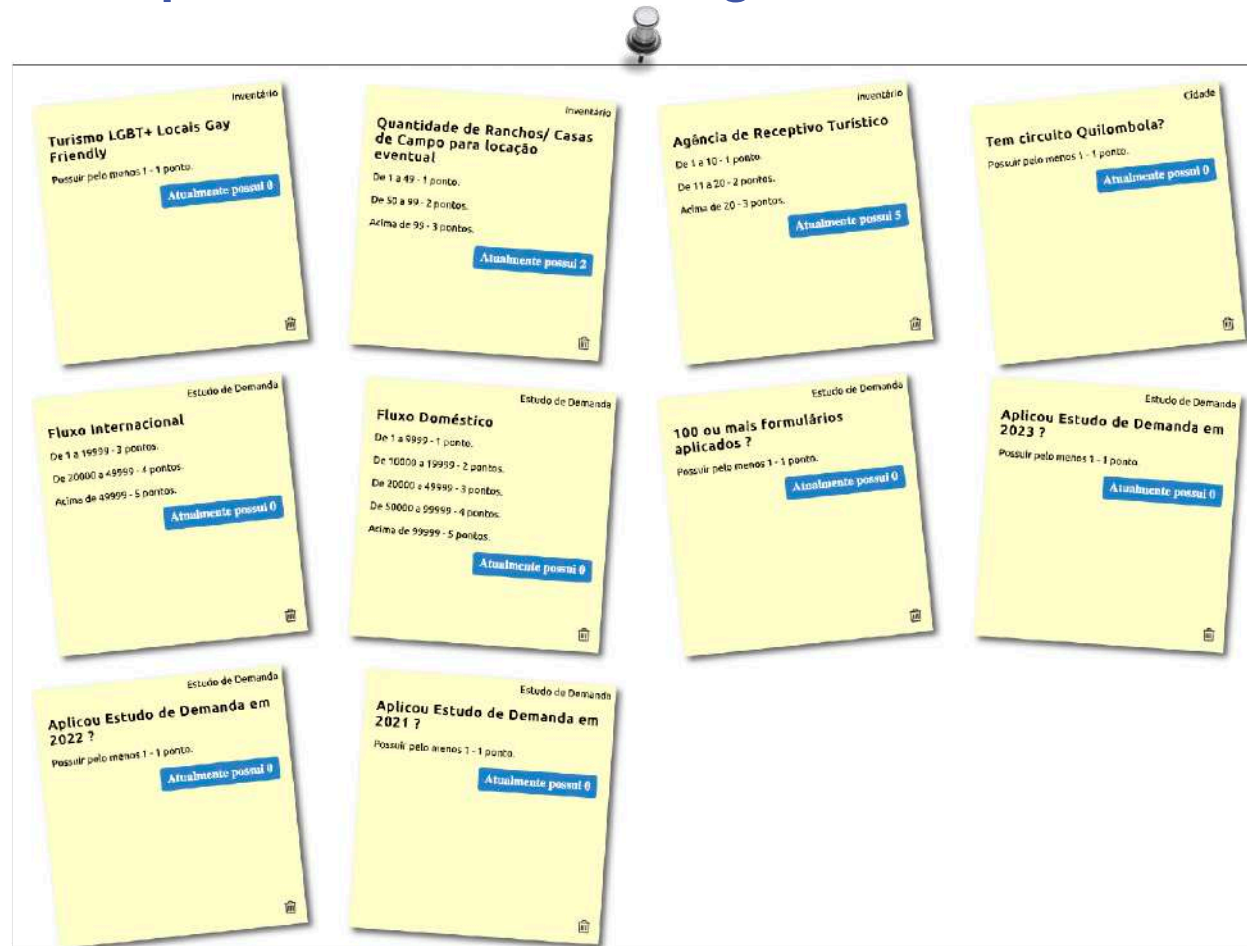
Inventário

Turismo LGBT+ Locais Gay Friendly

Possuir pelo menos 1 - 1 ponto.

Atualmente possui 0

Inventário

Quantidade de Ranchos/ Casas de Campo para locação eventual

De 1 a 49 - 1 ponto.

De 50 a 99 - 2 pontos.

Acima de 99 - 3 pontos.

Atualmente possui 2

Inventário

Agência de Receptivo Turístico

De 1 a 10 - 1 ponto.

De 11 a 20 - 2 pontos.

Acima de 20 - 3 pontos.

Atualmente possui 5

Cidade

Tem circuito Quilombola?

Possuir pelo menos 1 - 1 ponto.

Atualmente possui 0

Estudo de Demanda

Fluxo Internacional

De 1 a 19999 - 3 pontos.

De 20000 a 49999 - 4 pontos.

Acima de 49999 - 5 pontos.

Atualmente possui 0

Estudo de Demanda

Fluxo Doméstico

De 1 a 9999 - 1 ponto.

De 10000 a 19999 - 2 pontos.

De 20000 a 49999 - 3 pontos.

De 50000 a 99999 - 4 pontos.

Acima de 99999 - 5 pontos.

Atualmente possui 0

Estudo de Demanda

100 ou mais formulários aplicados ?

Possuir pelo menos 1 - 1 ponto.

Atualmente possui 0

Estudo de Demanda

Aplicou Estudo de Demanda em 2023 ?

Possuir pelo menos 1 - 1 ponto.

Atualmente possui 0

Estudo de Demanda

Aplicou Estudo de Demanda em 2022 ?

Possuir pelo menos 1 - 1 ponto.

Atualmente possui 0

Estudo de Demanda

Aplicou Estudo de Demanda em 2021 ?

Possuir pelo menos 1 - 1 ponto.

Atualmente possui 0